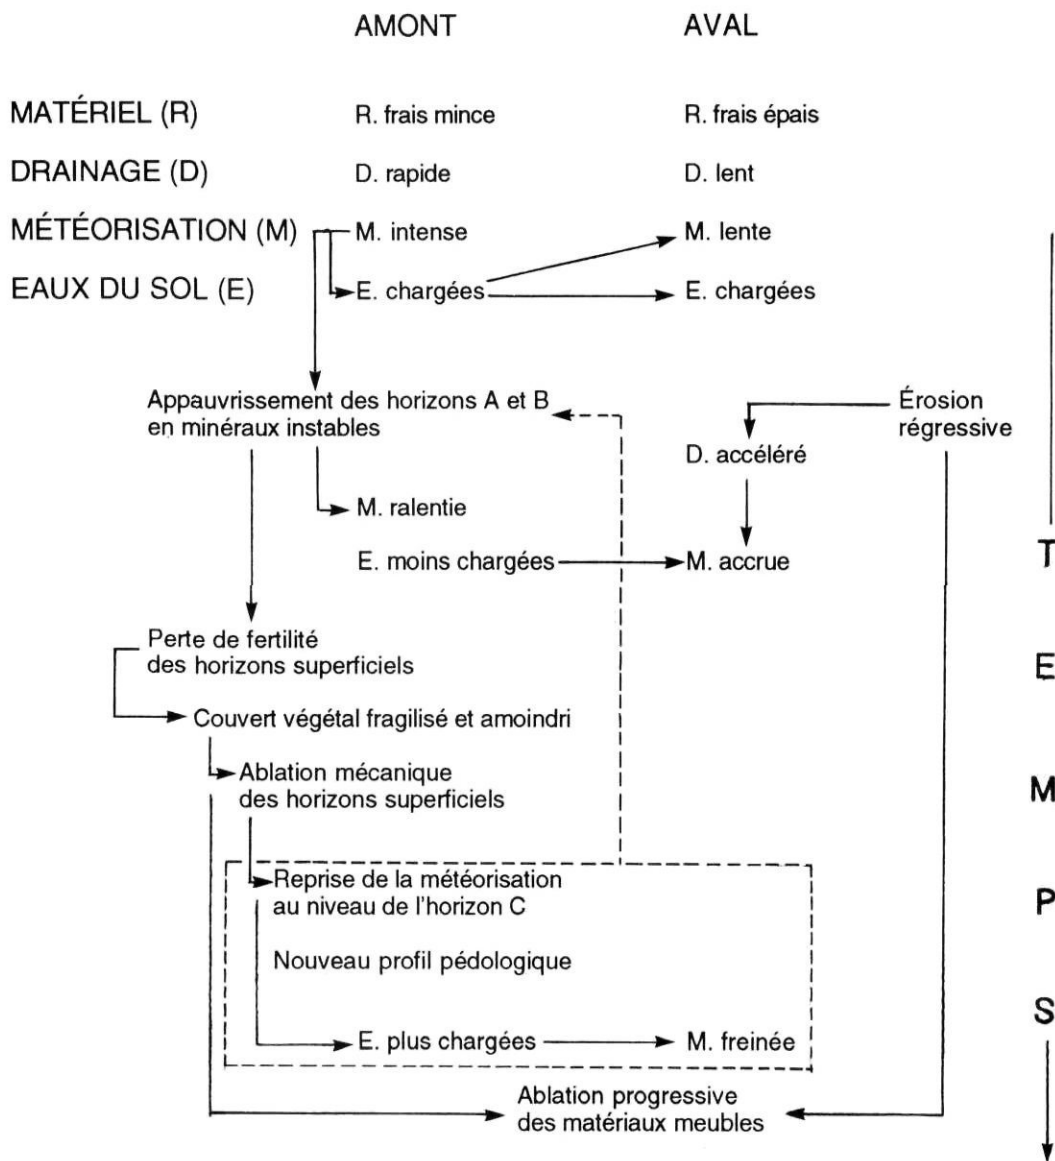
AMONT AVAL

MATÉRIEL (R) R. frais mince R. frais épais

DRAINAGE (D) D. rapide D. lent

MÉTÉORISATION (M) M. intense M. lente

EAUX DU SOL (E) E. chargées E. chargées

Appauvrissement des horizons A et B en minéraux instables

Érosion régressive

D. accéléré

M. ralentie

E. moins chargées M. accrue

Perte de fertilité des horizons superficiels

Couvert végétal fragilisé et amoindri

Ablation mécanique des horizons superficiels

Reprise de la météorisation au niveau de l'horizon C

Nouveau profil pédologique

E. plus chargées M. freinée

Ablation progressive des matériaux meubles

T
E
M
P
S